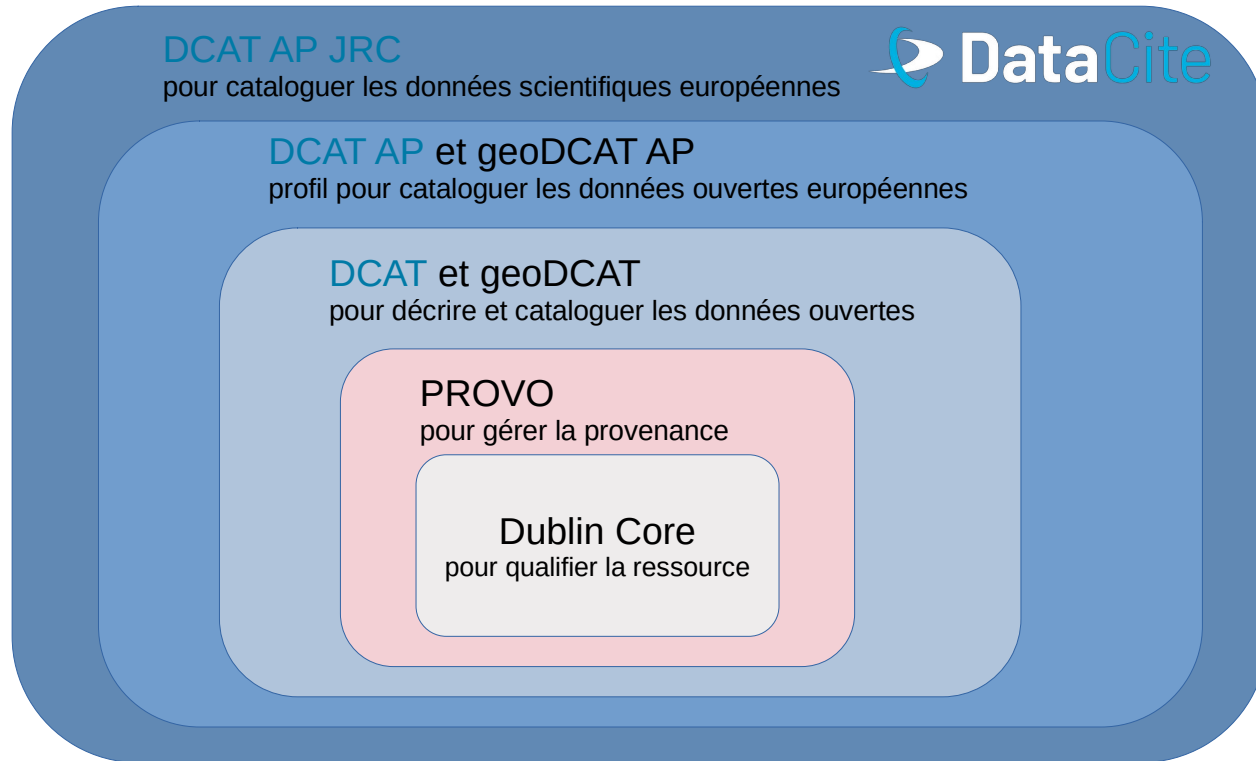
DCAT AP JRC
pour cataloguer les données scientifiques européennes

DataCite

DCAT AP et geoDCAT AP
profil pour cataloguer les données ouvertes européennes

DCAT et geoDCAT
pour décrire et cataloguer les données ouvertes

PROVO
pour gérer la provenance

Dublin Core
pour qualifier la ressource